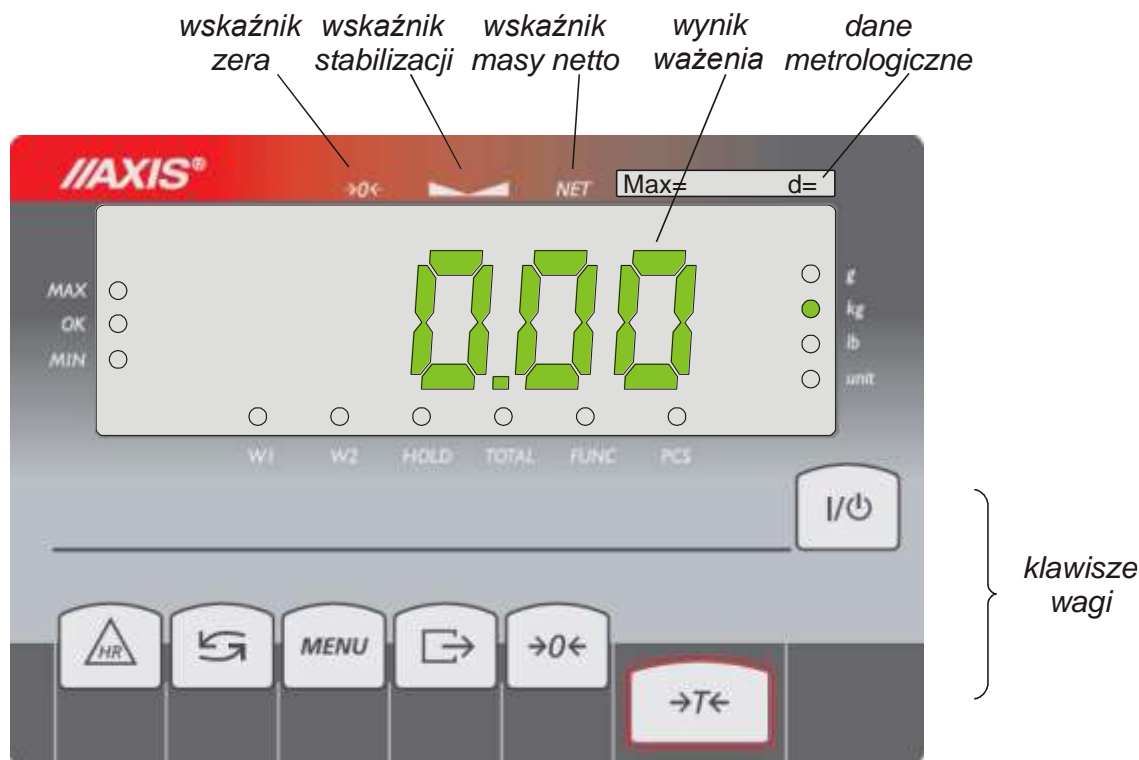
wskaźnik zera
wskaźnik stabilizacji
wskaźnik masy netto
wynik ważenia
dane metrologiczne

//AXIS®
→0←
NET
Max=
d=

MAX
OK
MIN

0.00

g
kg
lb
unit

W1
W2
HOLD
TOTAL
FUNC
PCS

I/⏻

klawisze wagi

HR
MENU
→0←
→T←